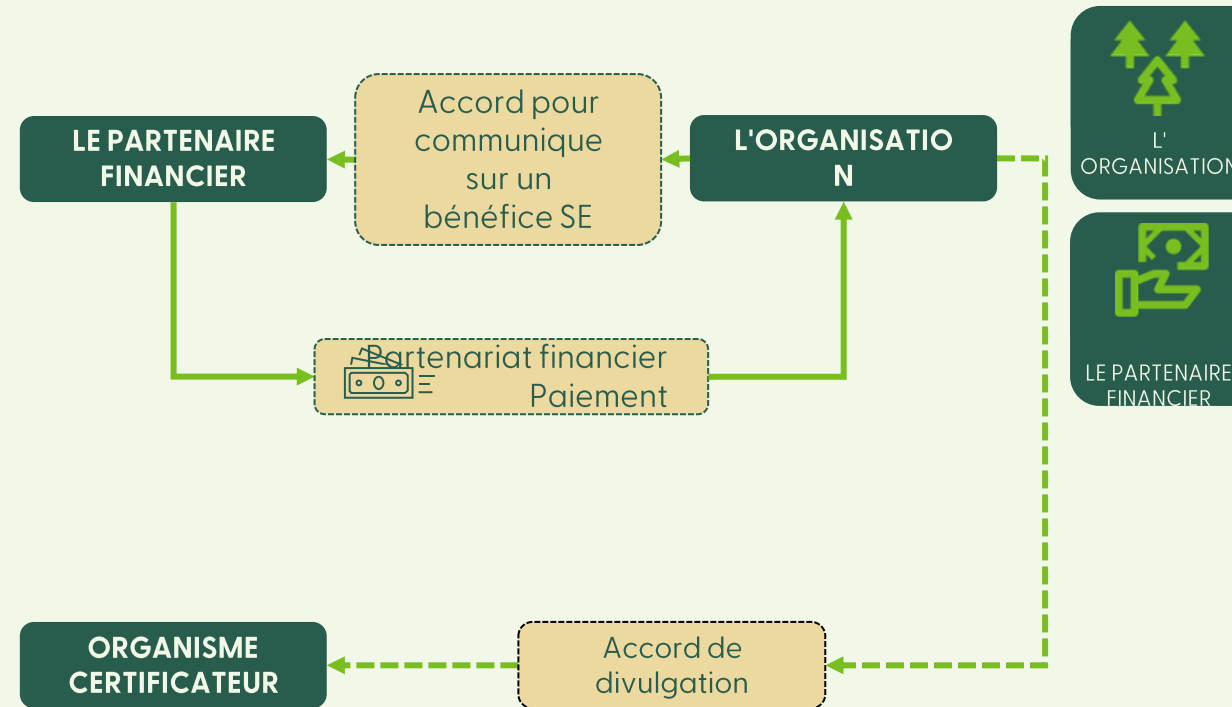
Accord pour communique sur un bénéfice SE

LE PARTENAIRE FINANCIER

L'ORGANISATIO N

L' ORGANISATION

Partenariat financier Paiement

LE PARTENAIRE FINANCIER

ORGANISME CERTIFICATEUR

Accord de divulgation